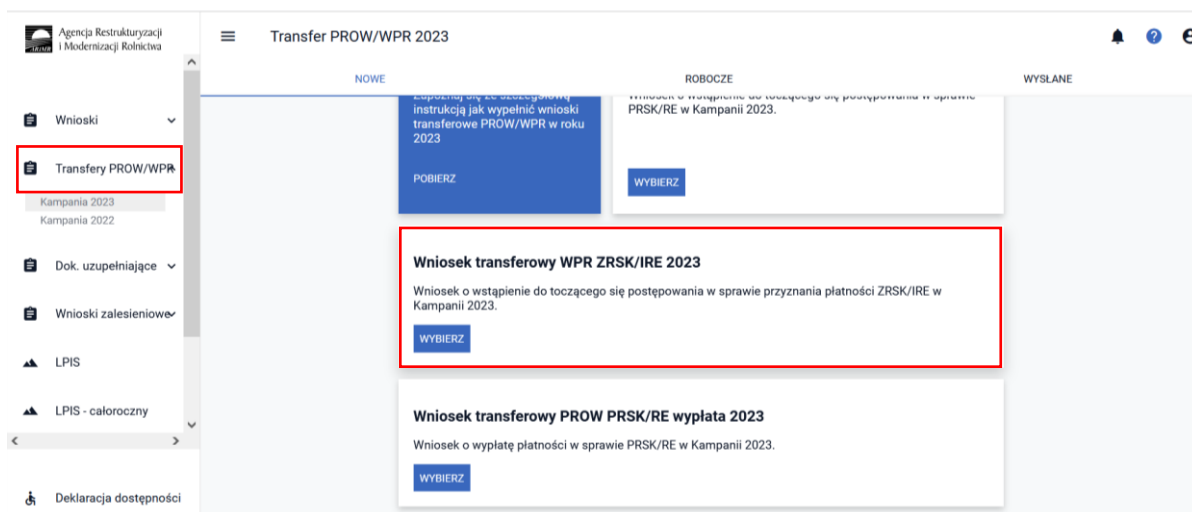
Agencja Restrukturyzacji i Modernizacji Rolnictwa

Wnioski

Transfery PROW/WPR

Kampania 2023
Kampania 2022

Dok. uzupełniające

Wnioski zalesieniowe

LPIS

LPIS - całoroczny

Deklaracja dostępności

Transfer PROW/WPR 2023

NOWE

ROBOCZE

WYSŁANE

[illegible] instrukcją jak wypełnić wnioski transferowe PROW/WPR w roku 2023

POBIERZ

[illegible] PRSK/RE w Kampanii 2023.

WYBIERZ

Wniosek transferowy WPR ZRSK/IRE 2023

Wniosek o wstąpienie do toczącego się postępowania w sprawie przyznania płatności ZRSK/IRE w Kampanii 2023.

WYBIERZ

Wniosek transferowy PROW PRSK/RE wypłata 2023

Wniosek o wypłatę płatności w sprawie PRSK/RE w Kampanii 2023.

WYBIERZ